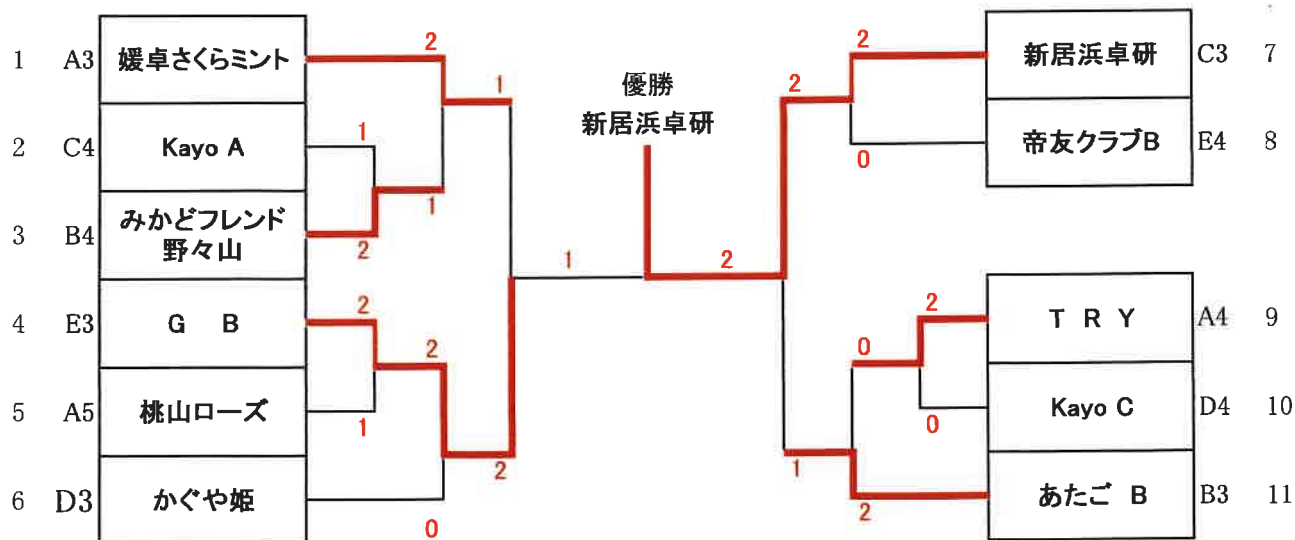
1 A3 媛卓さくらミント
2 C4 Kayo A
3 B4 みかどフレンド野々山
4 E3 G B
5 A5 桃山ローズ
6 D3 かぐや姫

2
1
1
1
2
2
2
1
2
0
1

優勝
新居浜卓研

2

2
2
0
0
2
0
1
2

新居浜卓研 C3 7
帝友クラブB E4 8
T R Y A4 9
Kayo C D4 10
あたご B B3 11